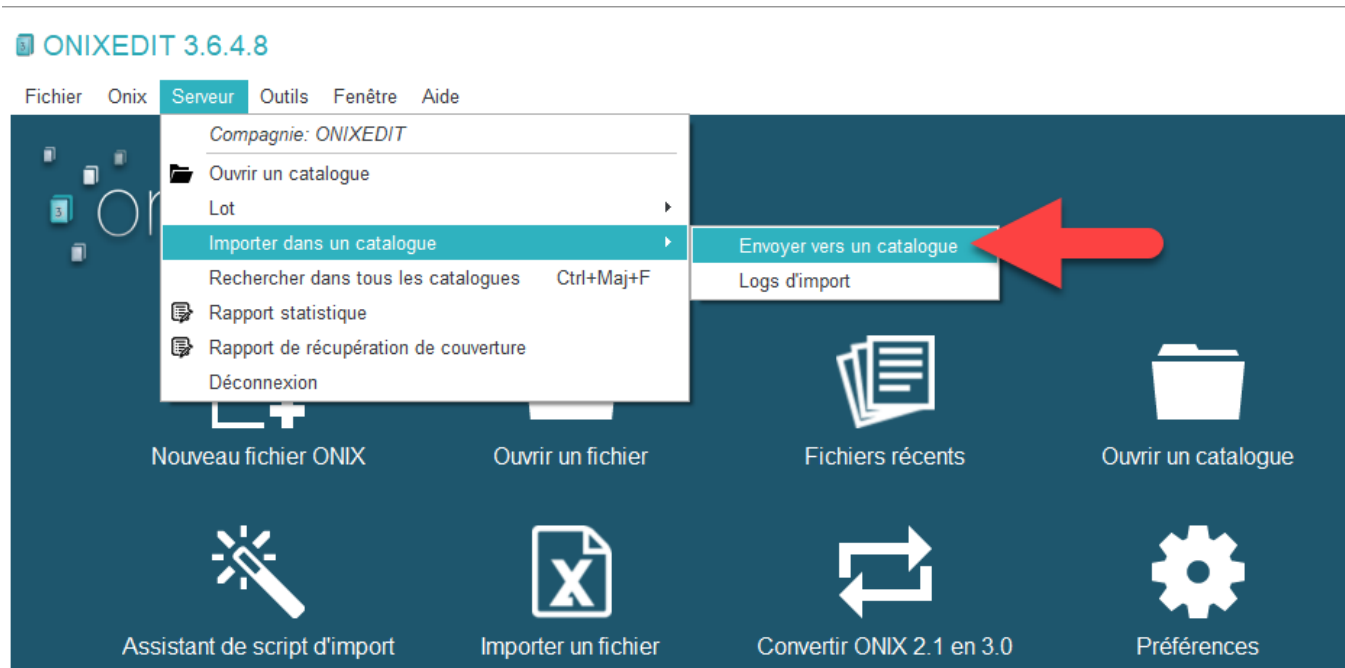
ONIXEDIT 3.6.4.8

Fichier Onix Serveur Outils Fenêtre Aide

Compagnie: ONIXEDIT
Ouvrir un catalogue
Lot
Importer dans un catalogue
Rechercher dans tous les catalogues Ctrl+Maj+F
Rapport statistique
Rapport de récupération de couverture
Déconnexion

Envoyer vers un catalogue
Logs d'import

Nouveau fichier ONIX
Ouvrir un fichier
Fichiers récents
Ouvrir un catalogue
Assistant de script d'import
Importer un fichier
Convertir ONIX 2.1 en 3.0
Préférences